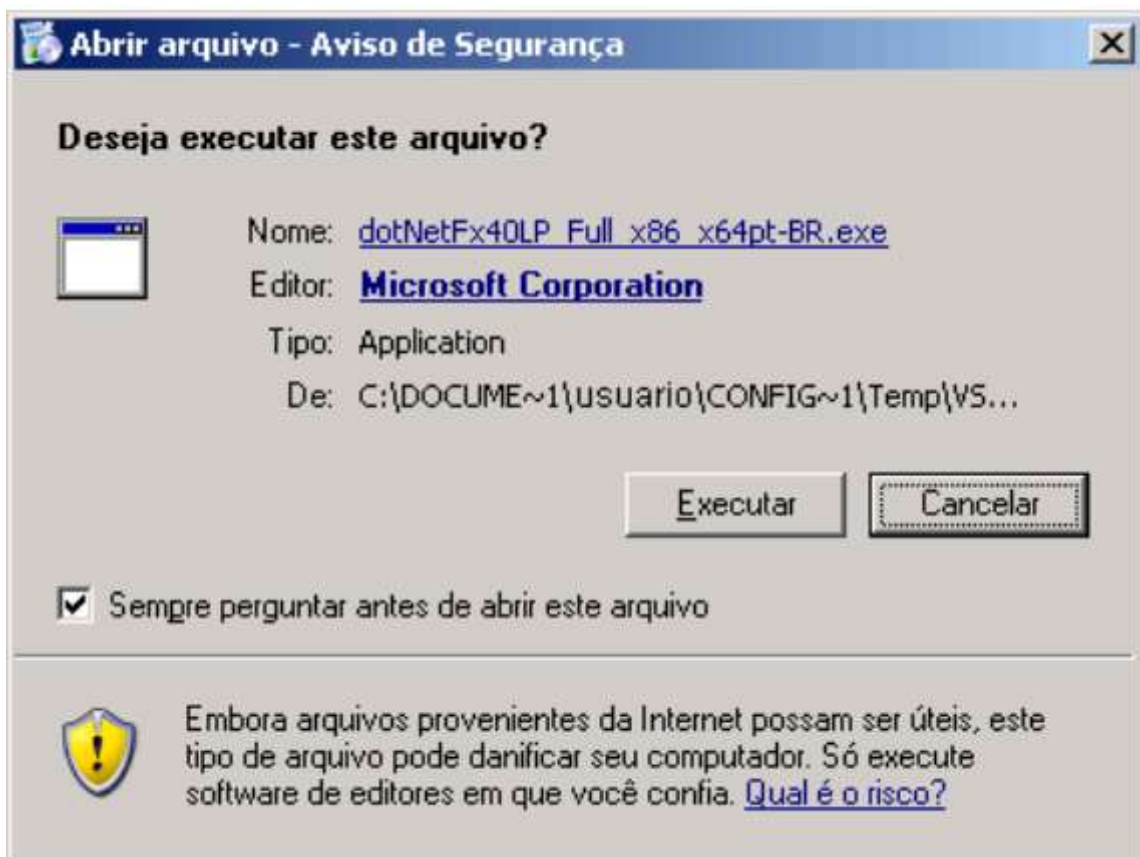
Abrir arquivo - Aviso de Segurança

Deseja executar este arquivo?

Nome: dotNetFx40LP_Full_x86_x64pt-BR.exe

Editor: Microsoft Corporation

Tipo: Application

De: C:\DOCUME~1\usuario\CONFIG~1\Temp\VS...

Executar Cancelar

Sempre perguntar antes de abrir este arquivo

Embora arquivos provenientes da Internet possam ser úteis, este tipo de arquivo pode danificar seu computador. Só execute software de editores em que você confia. Qual é o risco?